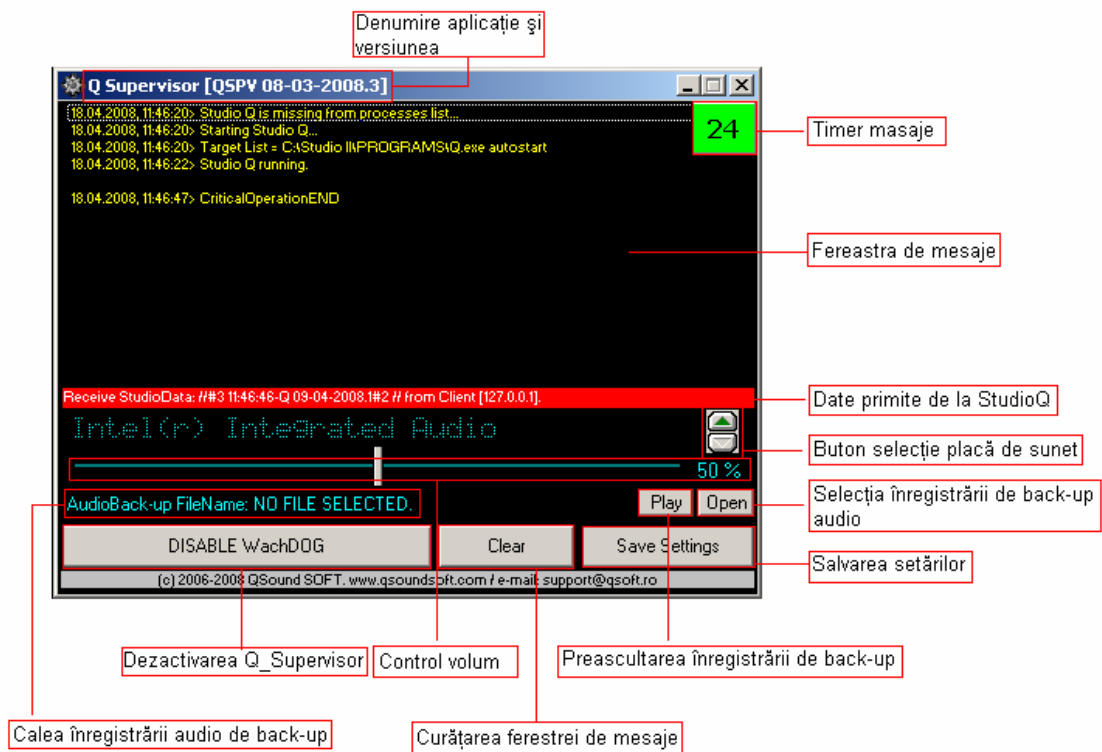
Denumire aplicație şi versiunea

Q Supervisor [QSPV 08-03-2008.3]

18.04.2008, 11:46:20> Studio Q is missing from processes list...
18.04.2008, 11:46:20> Starting Studio Q...
18.04.2008, 11:46:20> Target List = C:\Studio II\PROGRAMS\Q.exe autostart
18.04.2008, 11:46:22> Studio Q running.

18.04.2008, 11:46:47> CriticalOperationEND

24

Timer masaje

Fereastra de mesaje

Receive StudioData: ##3 11:46:46-Q 09-04-2008.1#2 # from Client [127.0.0.1].

Date primite de la StudioQ

Intel(r) Integrated Audio

Buton selecție placă de sunet

50 %

AudioBack-up FileName: NO FILE SELECTED.

Play

Open

Selecția înregistrării de back-up audio

DISABLE WachDOG

Clear

Save Settings

Salvarea setărilor

(c) 2006-2008 QSound SOFT. www.qsoundsoft.com / e-mail: support@qsoft.ro

Dezactivarea Q_Supervisor

Control volum

Preascultarea înregistrării de back-up

Calea înregistrării audio de back-up

Curățarea ferestrei de mesaje